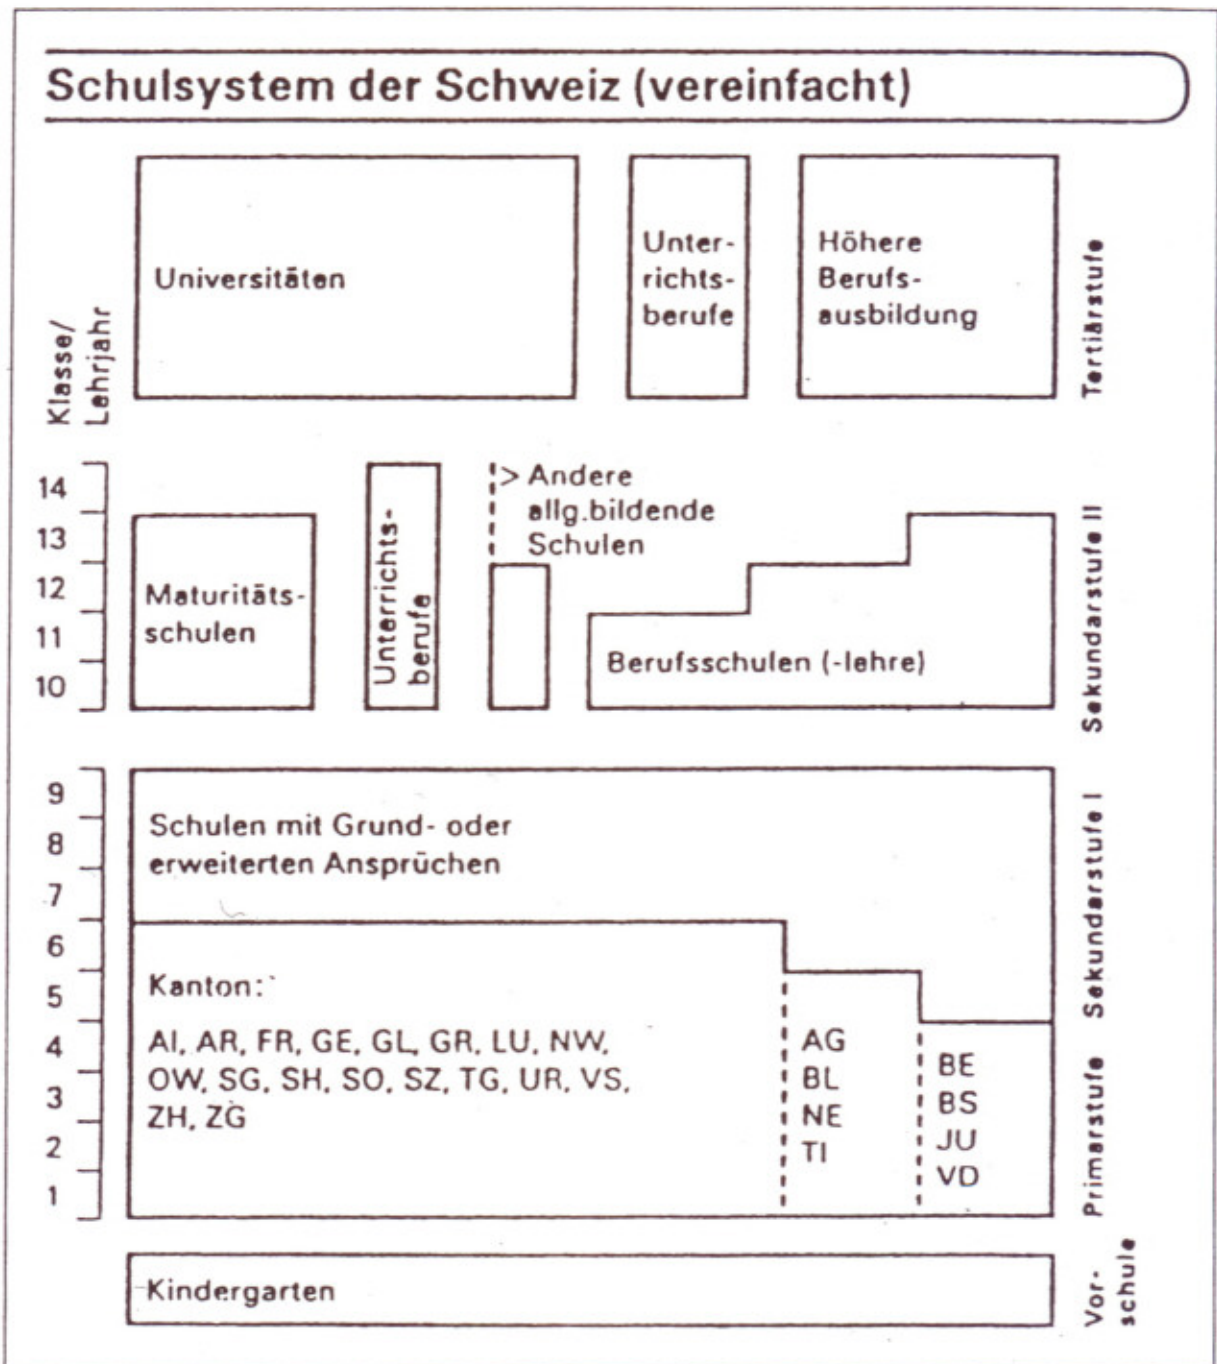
Schulsystem der Schweiz (vereinfacht)

Universitäten

Unterrichtsberufe

Höhere Berufsausbildung

Tertiärstufe

Klasse/ Lehrjahr

14
13
12
11
10

Maturitätsschulen

Unterrichtsberufe

> Andere allg.bildende Schulen

Berufsschulen (-lehre)

Sekundarstufe II

9
8
7
6
5
4
3
2
1

Schulen mit Grund- oder erweiterten Ansprüchen

Sekundarstufe I

Kanton:

AI, AR, FR, GE, GL, GR, LU, NW, OW, SG, SH, SO, SZ, TG, UR, VS, ZH, ZG

AG
BL
NE
TI

BE
BS
JU
VD

Primarstufe

Kindergarten

Vorschule